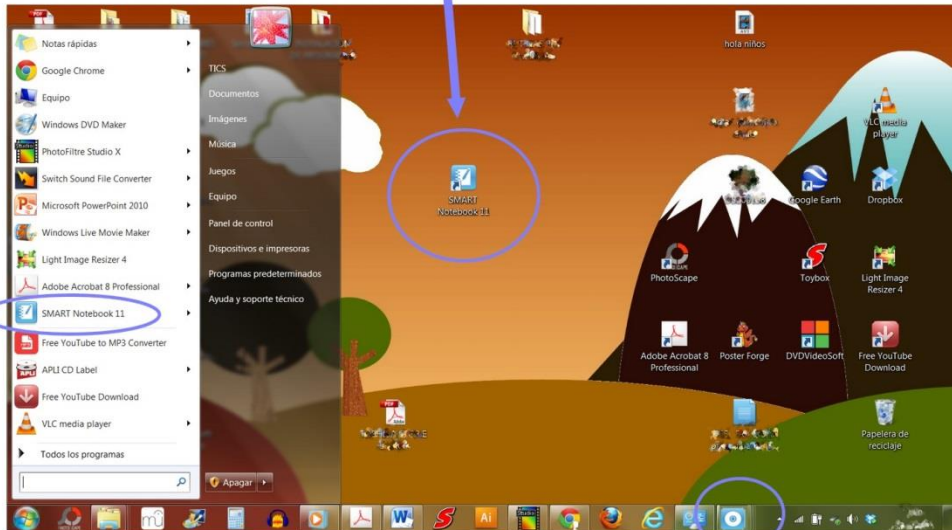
Notas rápidas
Google Chrome
Equipo
Windows DVD Maker
PhotoFiltre Studio X
Switch Sound File Converter
Microsoft PowerPoint 2010
Windows Live Movie Maker
Light Image Resizer 4
Adobe Acrobat 8 Professional
SMART Notebook 11
Free YouTube to MP3 Converter
APLI CD Label
Free YouTube Download
VLC media player
Todos los programas

TICS
Documentos
Imágenes
Música
Juegos
Equipo
Panel de control
Dispositivos e impresoras
Programas predeterminados
Ayuda y soporte técnico

Apagar

SMART Notebook 11
hola niños
VLC media player
Google Earth
Dropbox
PhotoScape
Toybox
Light Image Resizer 4
Adobe Acrobat 8 Professional
Poster Forge
DVDVideoSoft
Free YouTube Download
Papelera de reciclaje